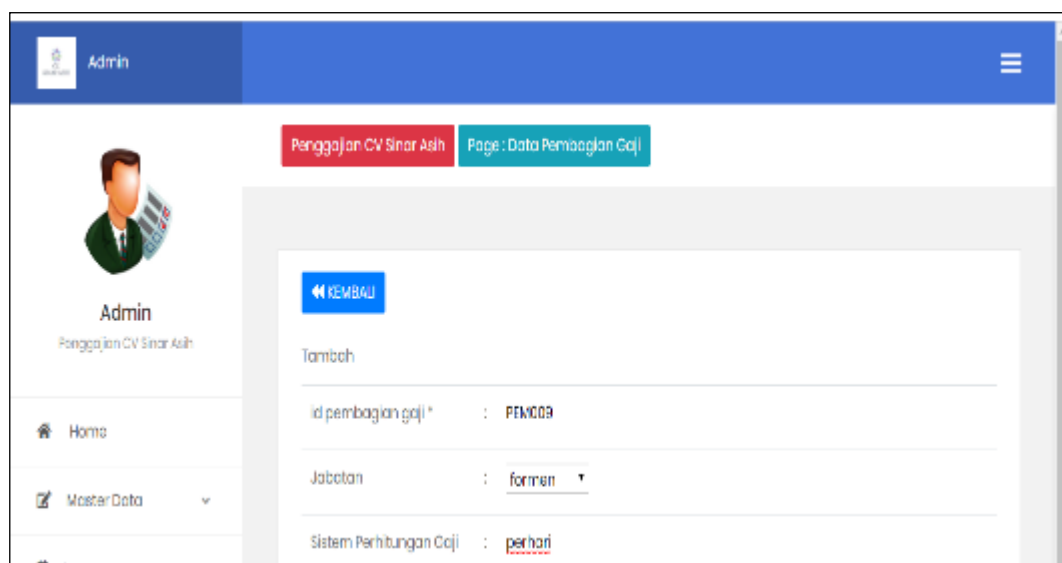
Admin

Penggajian CV Sinar Asih

Page : Data Pembagian Gaji

Admin

Penggajian CV Sinar Asih

Home

Master Data

KEMBALI

Tambah

| | | |
|---|---|---|
| id pembagian gaji * | : | PEM009 |
| Jabatan | : | formen |
| Sistem Perhitungan Gaji | : | perhari |